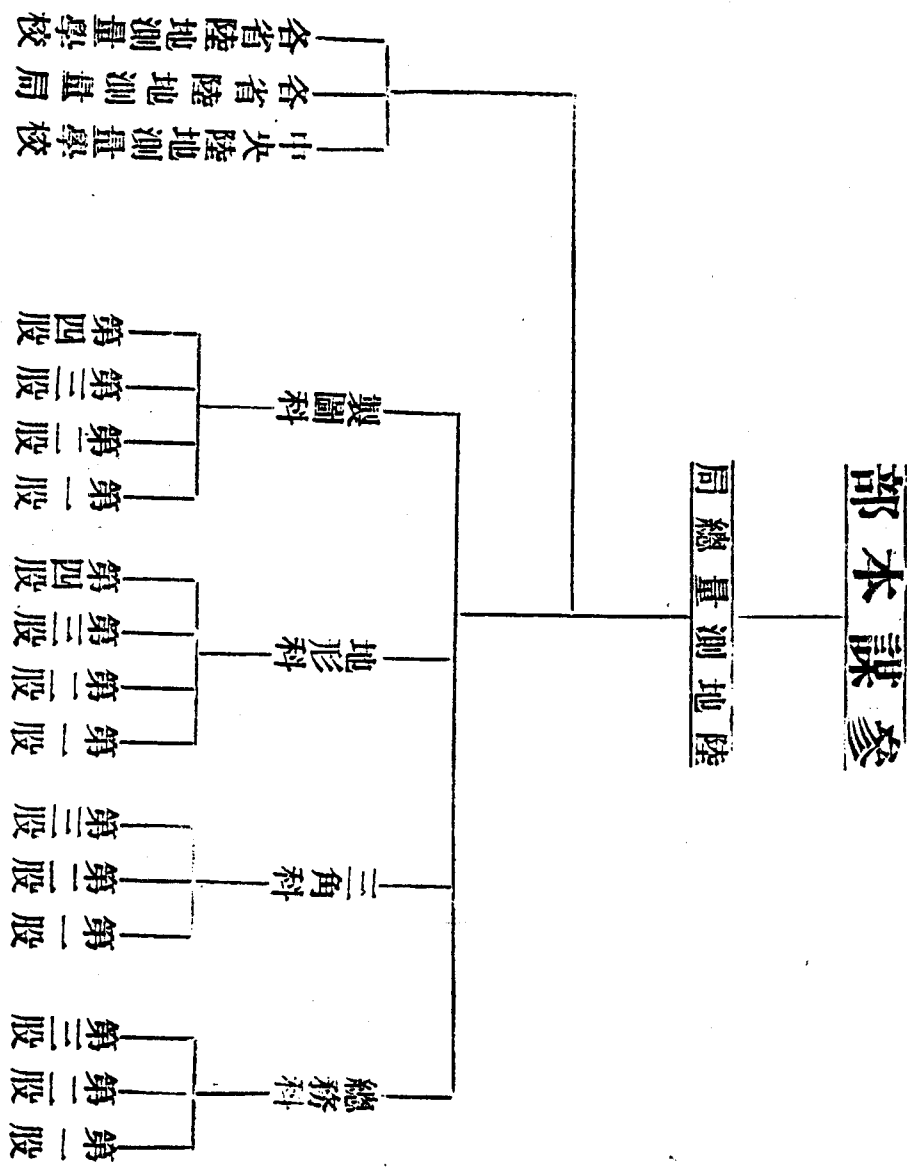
參謀本部

陸地測量總局

總務科
第一股
第二股
第三股

三角科
第一股
第二股
第三股

地形科
第一股
第二股
第三股
第四股

製圖科
第一股
第二股
第三股
第四股

中央陸地測量學校
各省陸地測量局
各省陸地測量學校